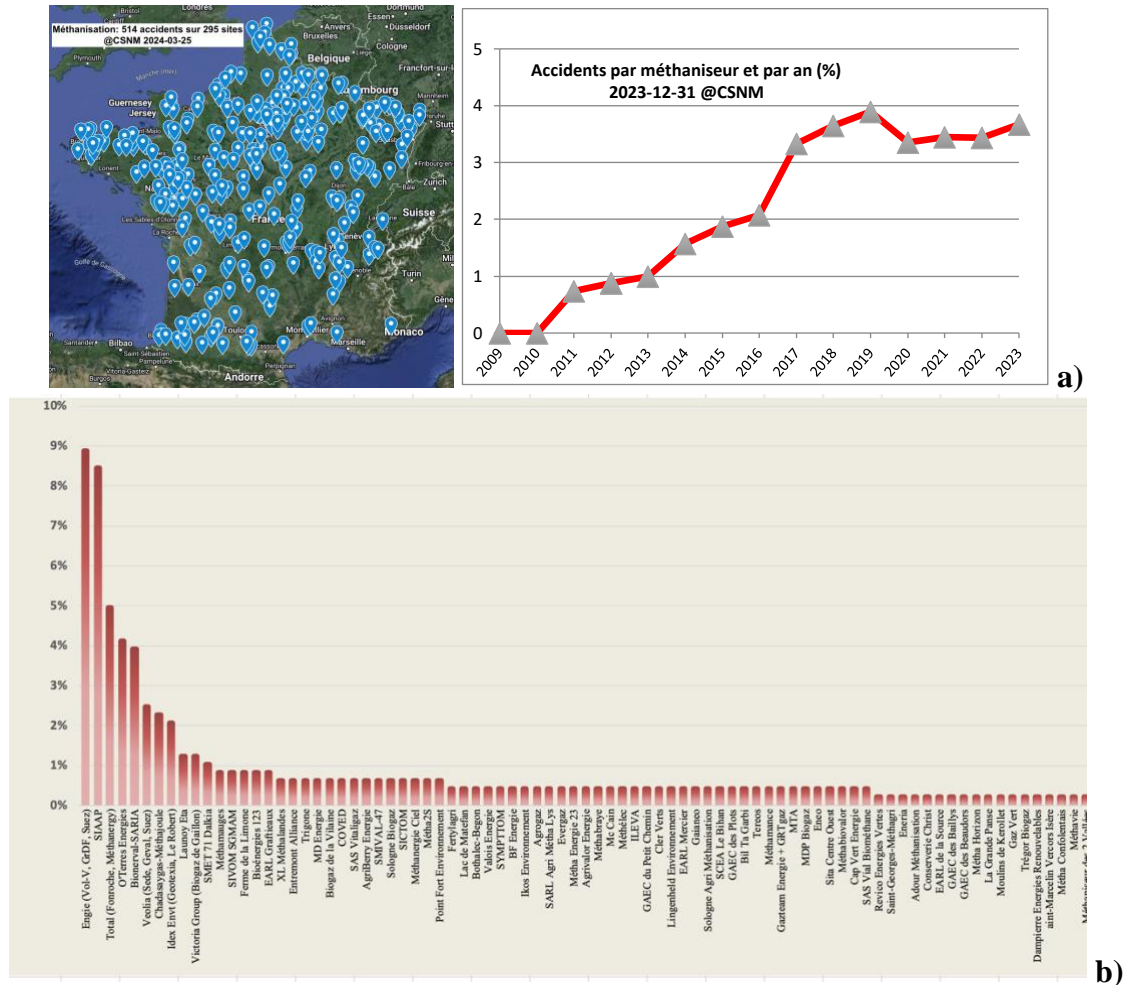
Méthanisation: 514 accidents sur 295 sites
@CSNM 2024-03-25

Bristol, London, Essex, Belgique, Cologne, Frankfurt-sur-le-Main, Guernesey, Jersey, Luxembourg, Zurich, France, Suisse, Lorient, Les Sables-d'Olonne, Golfe de Gascogne, Genève, Santander, Bilbao, Saint-Sébastien, Vitoria-Gasteiz, Burgos, Andorre, Toulouse, Montpellier, Marseille, Monaco, Manche

Accidents par méthaniseur et par an (%)
2023-12-31 @CSNM

5
4
3
2
1
0

2009 2010 2011 2012 2013 2014 2015 2016 2017 2018 2019 2020 2021 2022 2023

a)

10%
9%
8%
7%
6%
5%
4%
3%
2%
1%
0%

Engie (Vol-V, GdDF, Suez), SIAAP, Total (Fonroche, Méthanergy), O'Terres Energies, Bionerval-SARIA, Veolia (Sede, Geval, Suez), Chadasaygas-Méthajoule, Idex Envt (Geotexia, Le Robert), Launoy Eta, Victoria Group (Biogaz de Guiclan), SMET 71 Dalkia, Méthamauges, SIVOM SGMAM, Ferme de la Limone, Bioénergies 123, EARL Graftieaux, XL Méhalandes, Entremont Alliance, Trigone, MD Energie, Biogaz de la Vilaine, COVED, SAS Vitalgaz, AgriBerry Energie, SMIVAL 47, Sologne Biogaz, SICTOM, Méthanergie Ciel, Métha2S, Point Fort Environnement, Fertylagri, Lac de Matefan, Bothelec-Begon, Valois Energie, SYMPTTOM, BF Energie, Ikos Environnement, Agrogaz, SARL Agri Métha Lys, Evergaz, Métha Energie 23, Agrivalor Energie, Méthabraye, Mc Cain, Méthélec, ILEVA, GAEC du Petit Chemin, Cler Verts, Lingenfeld Environnement, EARL Mercier, Gaiaeco, Sologne Agri Méthanisation, SCEA Le Biban, GAEC des Pilots, Bil Ta Garbi, Tereos, Méthamance, Gazteam Energie + GRTgaz, MTA, MDP Biogaz, Eneo, Sita Centre Ouest, Méthabiovalor, Cap Vert Energie, SAS Vial Biométhane, Revico Energies Vertes, Saint-Georges-Méthagri, Eneria, Adour Méthanisation, Conserverie Christ, EARL de la Source, GAEC des Baillys, GAEC des Beaudon, Métha Horizon, La Grande Panse, Moulins de Kerollet, Gaz Vert, Trégor Biogaz, Dampierre Energies Renouvelables, aint-Marcelin Vercors Isère, Métha Confolentais, Méthavie, Méthaniseur des 2 Vallé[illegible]

b)